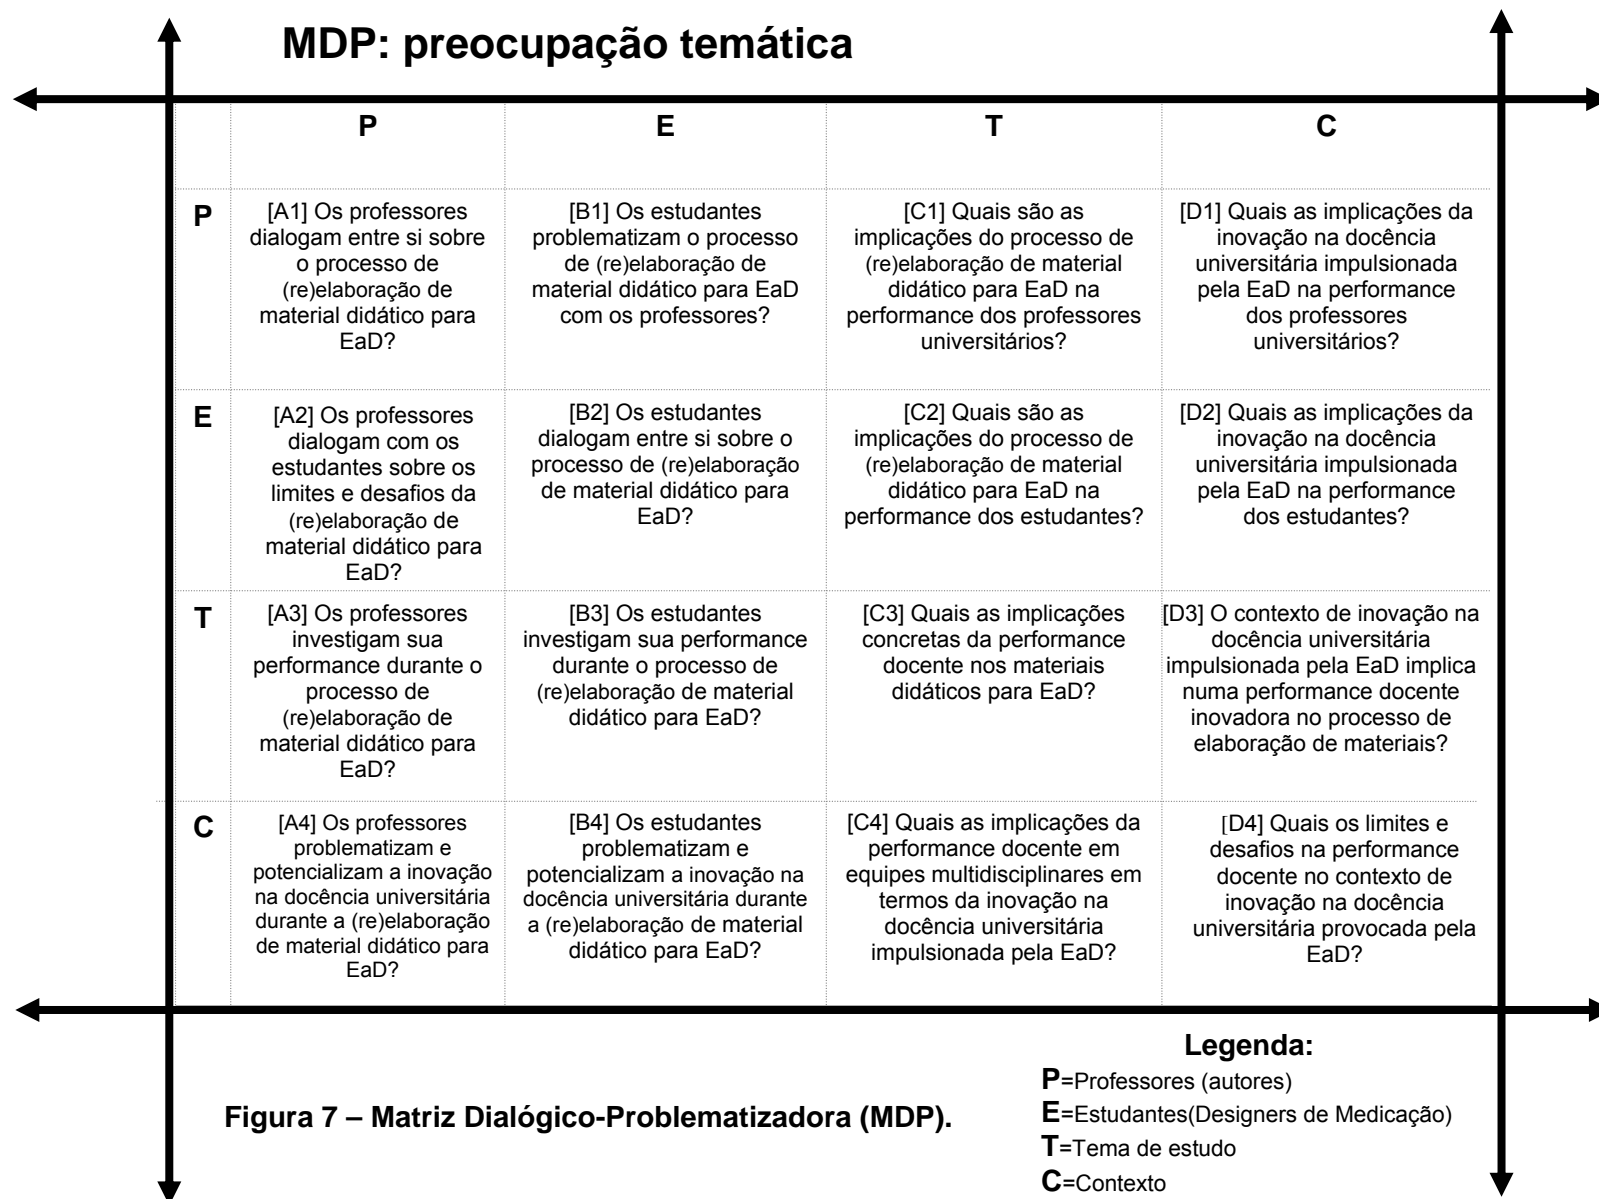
MDP: preocupação temática

| | P | E | T | C |
|---|---|---|---|---|
| P | [A1] Os professores dialogam entre si sobre o processo de (re)elaboração de material didático para EaD? | [B1] Os estudantes problematizam o processo de (re)elaboração de material didático para EaD com os professores? | [C1] Quais são as implicações do processo de (re)elaboração de material didático para EaD na performance dos professores universitários? | [D1] Quais as implicações da inovação na docência universitária impulsionada pela EaD na performance dos professores universitários? |
| E | [A2] Os professores dialogam com os estudantes sobre os limites e desafios da (re)elaboração de material didático para EaD? | [B2] Os estudantes dialogam entre si sobre o processo de (re)elaboração de material didático para EaD? | [C2] Quais são as implicações do processo de (re)elaboração de material didático para EaD na performance dos estudantes? | [D2] Quais as implicações da inovação na docência universitária impulsionada pela EaD na performance dos estudantes? |
| T | [A3] Os professores investigam sua performance durante o processo de (re)elaboração de material didático para EaD? | [B3] Os estudantes investigam sua performance durante o processo de (re)elaboração de material didático para EaD? | [C3] Quais as implicações concretas da performance docente nos materiais didáticos para EaD? | [D3] O contexto de inovação na docência universitária impulsionada pela EaD implica numa performance docente inovadora no processo de elaboração de materiais? |
| C | [A4] Os professores problematizam e potencializam a inovação na docência universitária durante a (re)elaboração de material didático para EaD? | [B4] Os estudantes problematizam e potencializam a inovação na docência universitária durante a (re)elaboração de material didático para EaD? | [C4] Quais as implicações da performance docente em equipes multidisciplinares em termos da inovação na docência universitária impulsionada pela EaD? | [D4] Quais os limites e desafios na performance docente no contexto de inovação na docência universitária provocada pela EaD? |

Figura 7 – Matriz Dialógico-Problematizadora (MDP).

Legenda:
P=Professores (autores)
E=Estudantes(Designers de Medicação)
T=Tema de estudo
C=Contexto